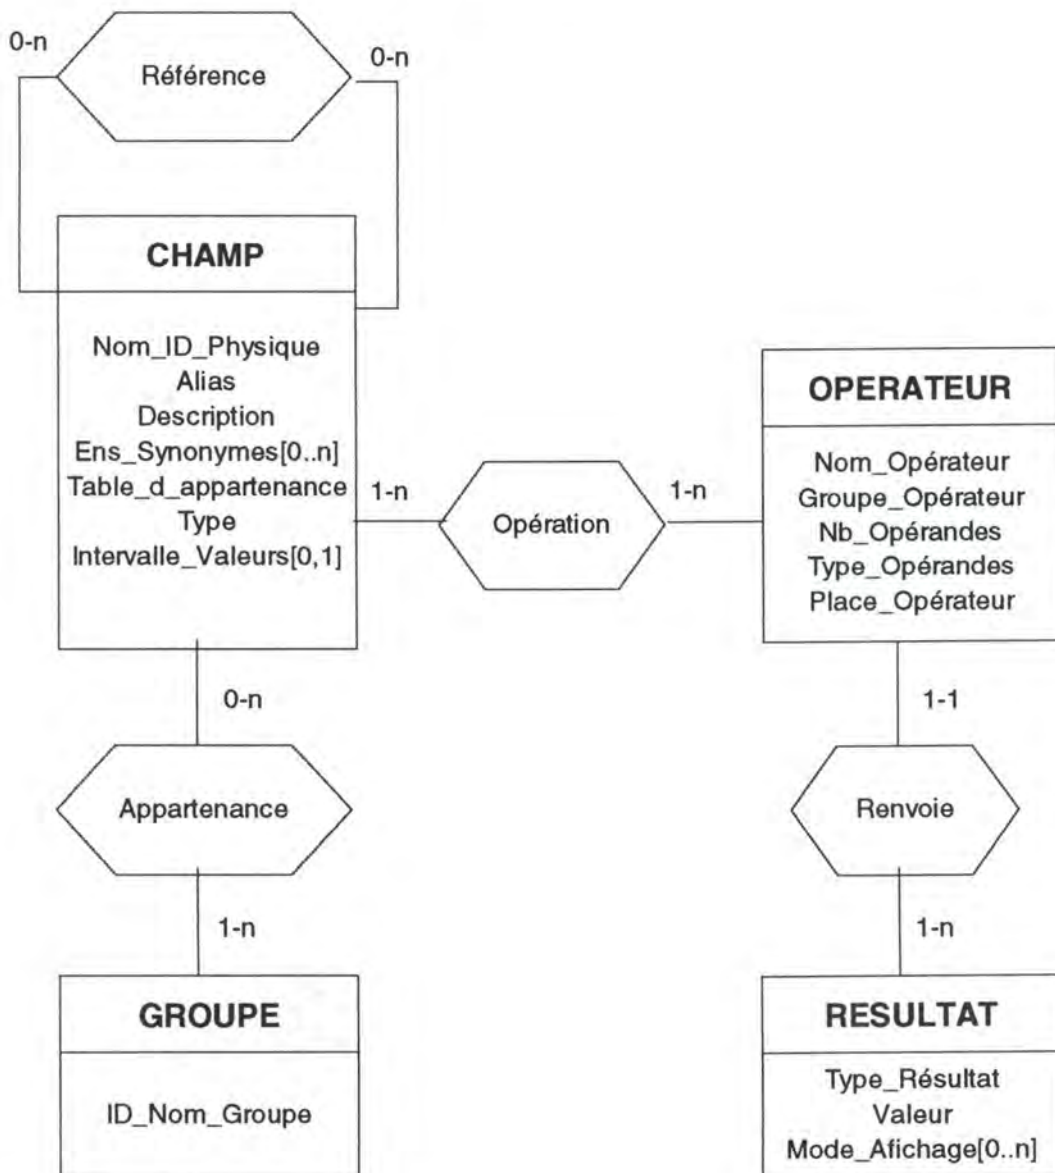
0-n

Référence

0-n

CHAMP

Nom_ID_Physique
Alias
Description
Ens_Synonymes[0..n]
Table_d_appartenance
Type
Intervalle_Valeurs[0,1]

1-n

Opération

1-n

OPERATEUR

Nom_Opérateur
Groupe_Opérateur
Nb_Opérandes
Type_Opérandes
Place_Opérateur

0-n

Appartenance

1-n

GROUPE

ID_Nom_Groupe

1-1

Renvoie

1-n

RESULTAT

Type_Résultat
Valeur
Mode_Afichage[0..n]